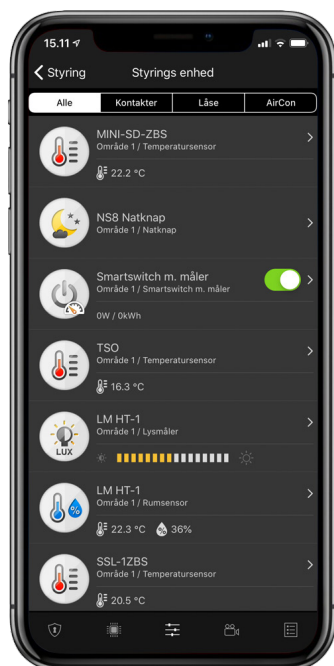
15.11

Styring

Styrings enhed

Alle

Kontakter

Låse

AirCon

MINI-SD-ZBS
Område 1 / Temperatursensor

22.2 °C

NS8 Natknap
Område 1 / Natknap

Smartswitch m. måler
Område 1 / Smartswitch m. måler

0W / 0kWh

TSO
Område 1 / Temperatursensor

16.3 °C

LM HT-1
Område 1 / Lysmåler

LUX

LM HT-1
Område 1 / Rumsensor

22.3 °C

36%

SSL-1ZBS
Område 1 / Temperatursensor

20.5 °C